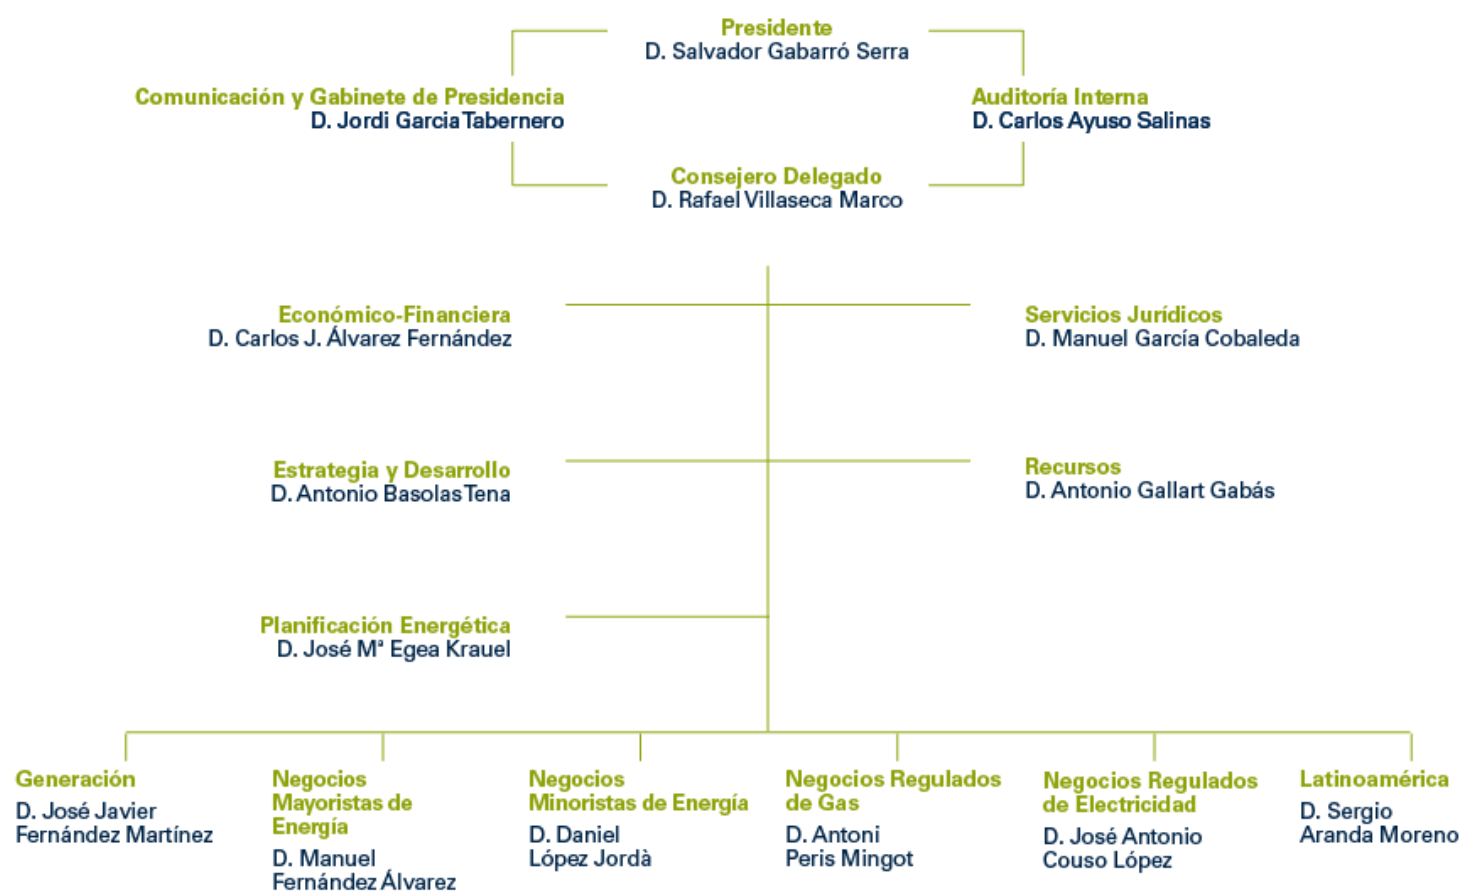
Presidente
D. Salvador Gabarró Serra

Comunicación y Gabinete de Presidencia
D. Jordi Garcia Tabernero

Auditoría Interna
D. Carlos Ayuso Salinas

Consejero Delegado
D. Rafael Villaseca Marco

Económico-Financiera
D. Carlos J. Álvarez Fernández

Servicios Jurídicos
D. Manuel García Cobaleda

Estrategia y Desarrollo
D. Antonio Basolas Tena

Recursos
D. Antonio Gallart Gabás

Planificación Energética
D. José Mª Egea Krauel

Generación
D. José Javier Fernández Martínez

Negocios Mayoristas de Energía
D. Manuel Fernández Álvarez

Negocios Minoristas de Energía
D. Daniel López Jordà

Negocios Regulados de Gas
D. Antoni Peris Mingot

Negocios Regulados de Electricidad
D. José Antonio Couso López

Latinoamérica
D. Sergio Aranda Moreno